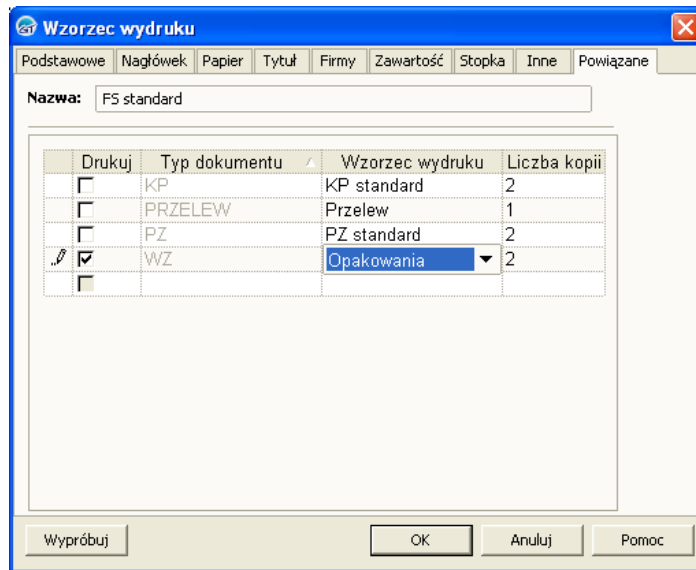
Wzorzec wydruku

Podstawowe | Nagłówek | Papier | Tytuł | Firmy | Zawartość | Stopka | Inne | Powiązane

Nazwa: FS standard

| | Drukuj | Typ dokumentu | Wzorzec wydruku | Liczba kopii |
|---|---|---|---|---|
| | ☐ | KP | KP standard | 2 |
| | ☐ | PRZELEW | Przelew | 1 |
| | ☐ | PZ | PZ standard | 2 |
| | ☑ | WZ | Opakowania | 2 |
| | ☐ | | | |

Wypróbuj | OK | Anuluj | Pomoc